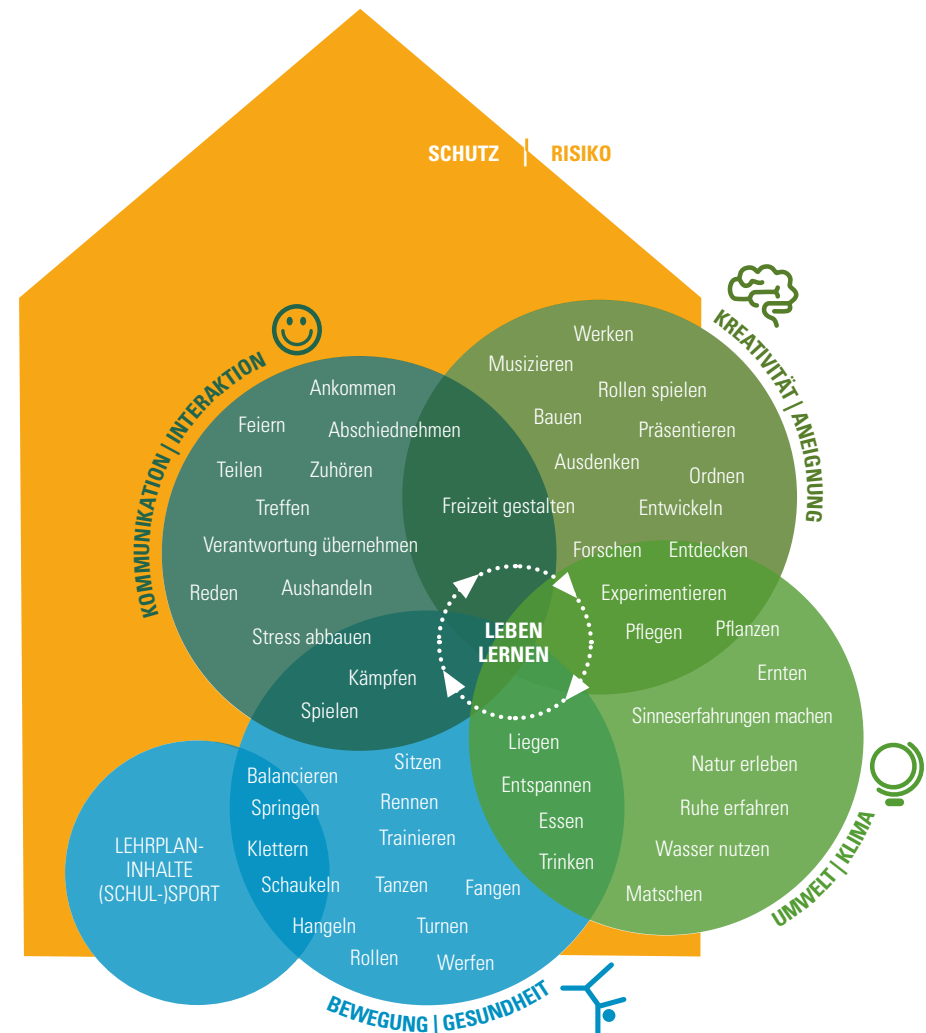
SCHUTZ | RISIKO

KOMMUNIKATION | INTERAKTION

Ankommen
Feiern
Abschiednehmen
Teilen
Zuhören
Treffen
Verantwortung übernehmen
Reden
Aushandeln
Stress abbauen
Kämpfen
Spielen

KREATIVITÄT | ANEIGNUNG

Werken
Musizieren
Rollen spielen
Bauen
Präsentieren
Ausdenken
Ordnen
Freizeit gestalten
Entwickeln
Forschen
Entdecken

LEBEN LERNEN

Experimentieren
Pflegen
Pflanzen
Ernten
Sinneserfahrungen machen
Liegen
Natur erleben
Entspannen
Ruhe erfahren
Essen
Wasser nutzen
Trinken
Matschen

UMWELT | KLIMA

Balancieren
Sitzen
Springen
Rennen
Trainieren
Klettern
Schaukeln
Tanzen
Fangen
Hangeln
Turnen
Rollen
Werfen

LEHRPLAN-INHALTE (SCHUL-)SPORT

BEWEGUNG | GESUNDHEIT